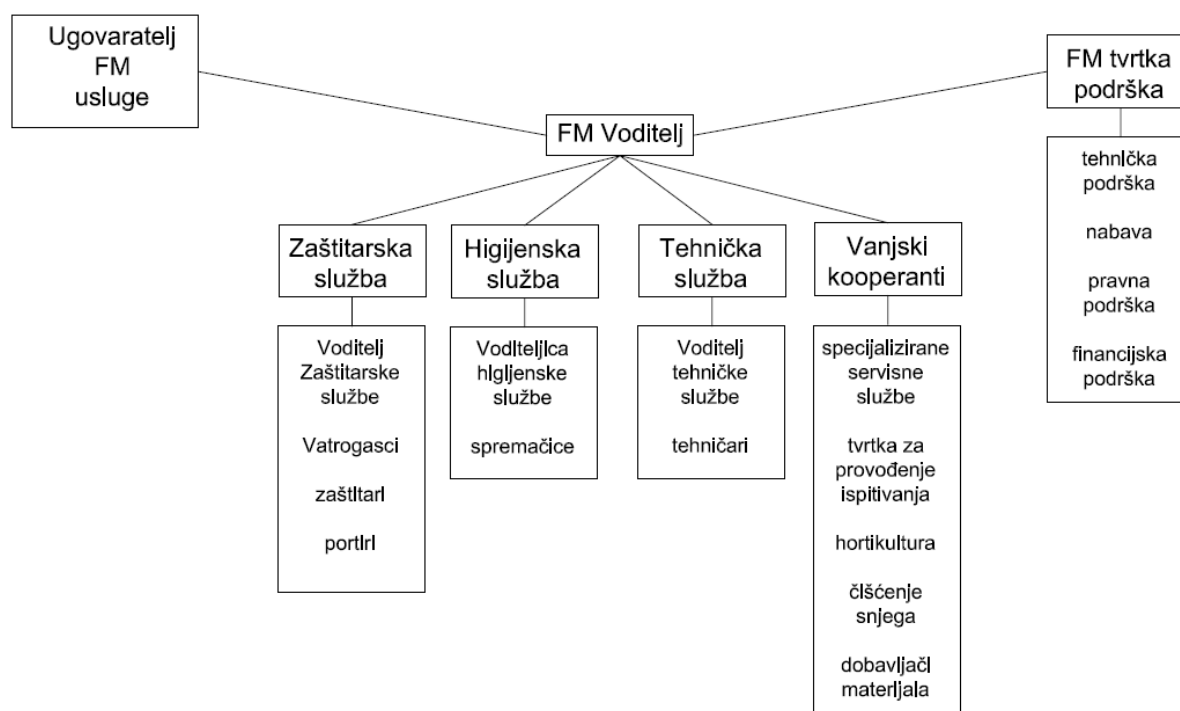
Ugovaratelj FM usluge

FM Voditelj

FM tvrtka podrška

tehnička podrška

nabava

pravna podrška

financijska podrška

Zaštitarska služba

Voditelj Zaštitarske službe

Vatrogasci

zaštitari

portiri

Higijenska služba

Voditeljica higijenske službe

spremačice

Tehnička služba

Voditelj tehničke službe

tehničari

Vanjski kooperanti

specijalizirane servisne službe

tvrtka za provođenje ispitivanja

hortikultura

čišćenje snjega

dobavljači materijala